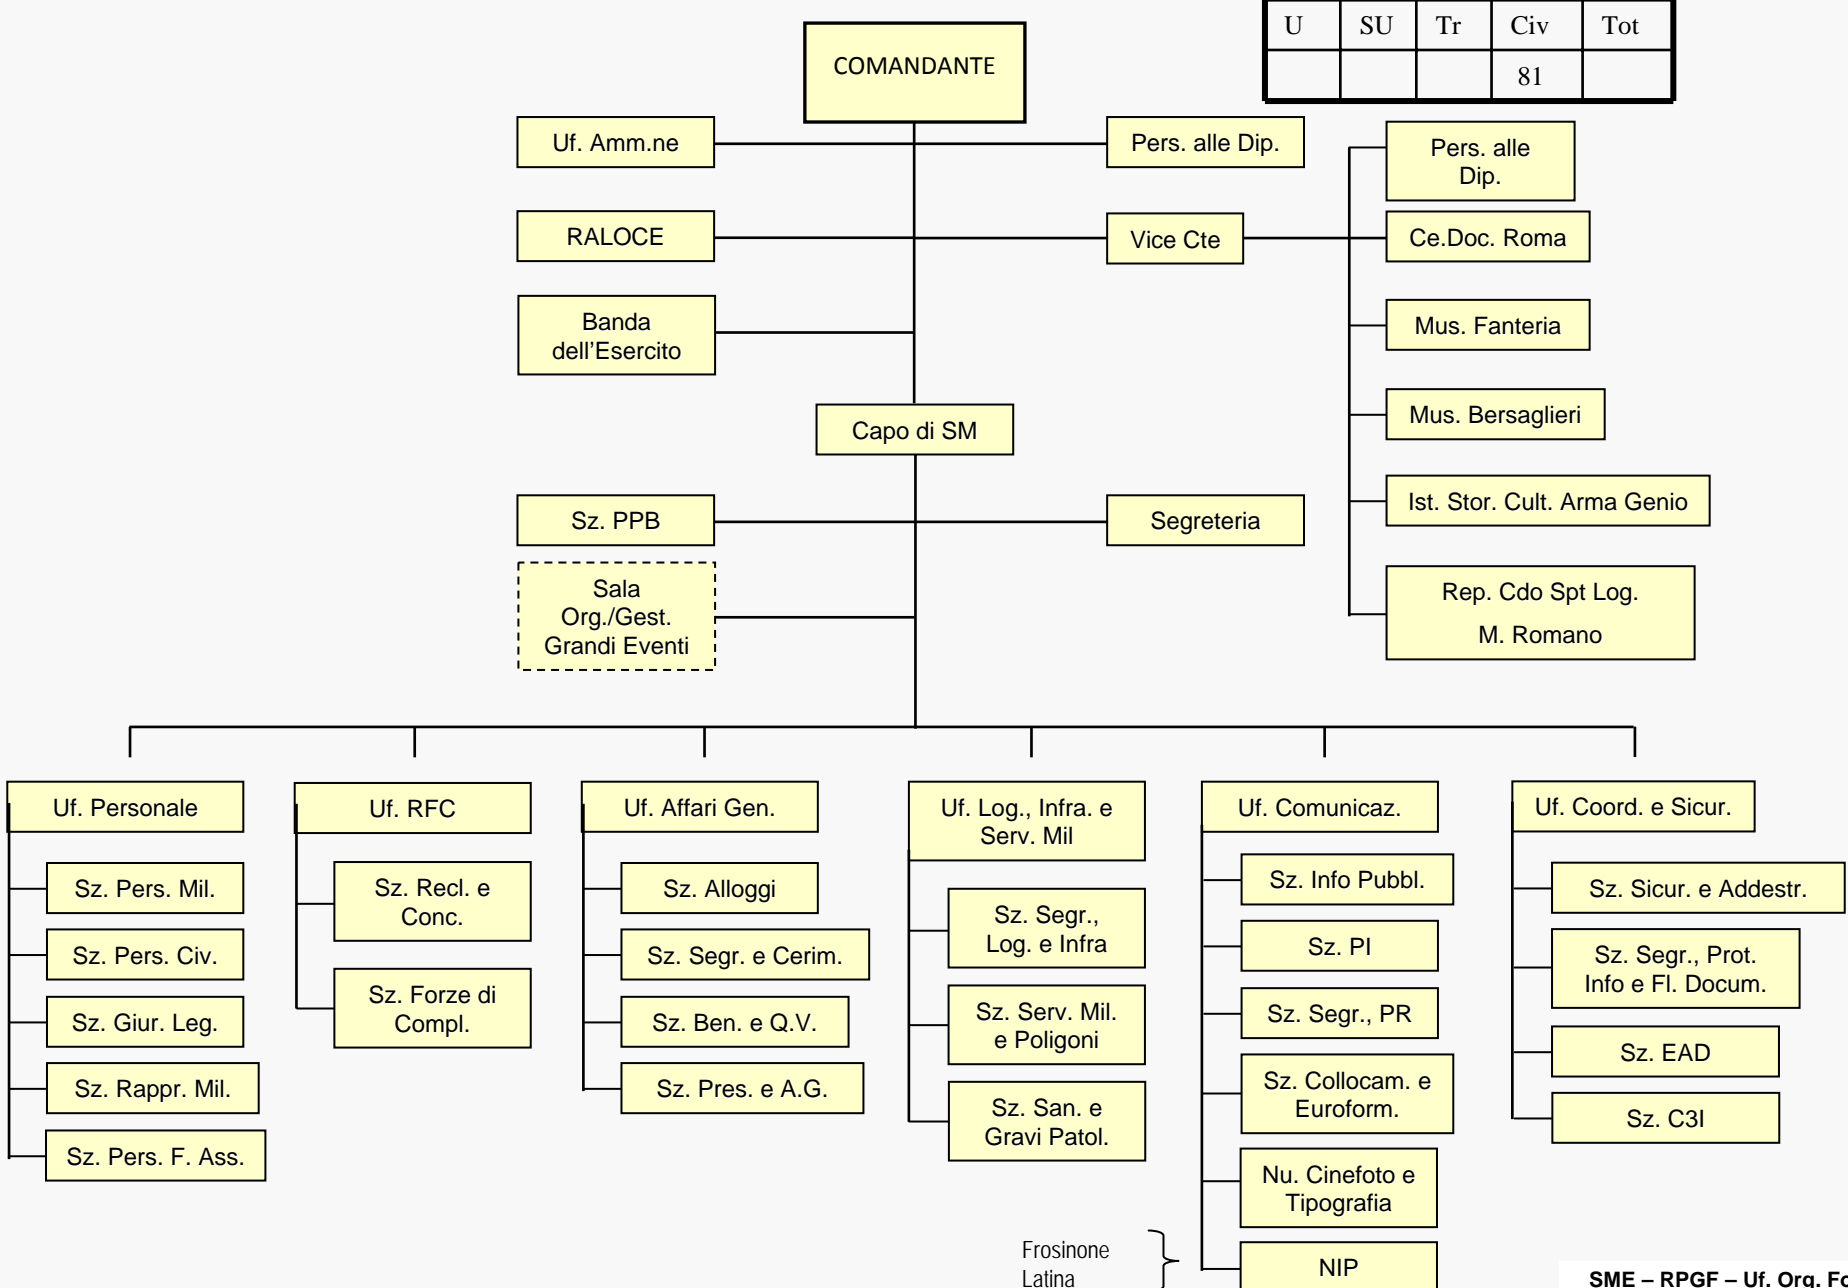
| U | SU | Tr | Civ | Tot |
|---|---|---|---|---|
| | | | 81 | |

COMANDANTE

Uf. Amm.ne

Pers. alle Dip.

Pers. alle Dip.

RALOCE

Vice Cte

Ce.Doc. Roma

Banda dell'Esercito

Mus. Fanteria

Mus. Bersaglieri

Capo di SM

Ist. Stor. Cult. Arma Genio

Sz. PPB

Segreteria

Sala Org./Gest. Grandi Eventi

Rep. Cdo Spt Log.

M. Romano

Uf. Personale

Sz. Pers. Mil.

Sz. Pers. Civ.

Sz. Giur. Leg.

Sz. Rappr. Mil.

Sz. Pers. F. Ass.

Uf. RFC

Sz. Recl. e Conc.

Sz. Forze di Compl.

Uf. Affari Gen.

Sz. Alloggi

Sz. Segr. e Cerim.

Sz. Ben. e Q.V.

Sz. Pres. e A.G.

Uf. Log., Infra. e Serv. Mil

Sz. Segr., Log. e Infra

Sz. Serv. Mil. e Poligoni

Sz. San. e Gravi Patol.

Uf. Comunicaz.

Sz. Info Pubbl.

Sz. PI

Sz. Segr., PR

Sz. Collocam. e Euroform.

Nu. Cinefoto e Tipografia

NIP

Frosinone
Latina

Uf. Coord. e Sicur.

Sz. Sicur. e Addestr.

Sz. Segr., Prot. Info e Fl. Docum.

Sz. EAD

Sz. C3I

SME – RPGF – Uf. Org. Fo